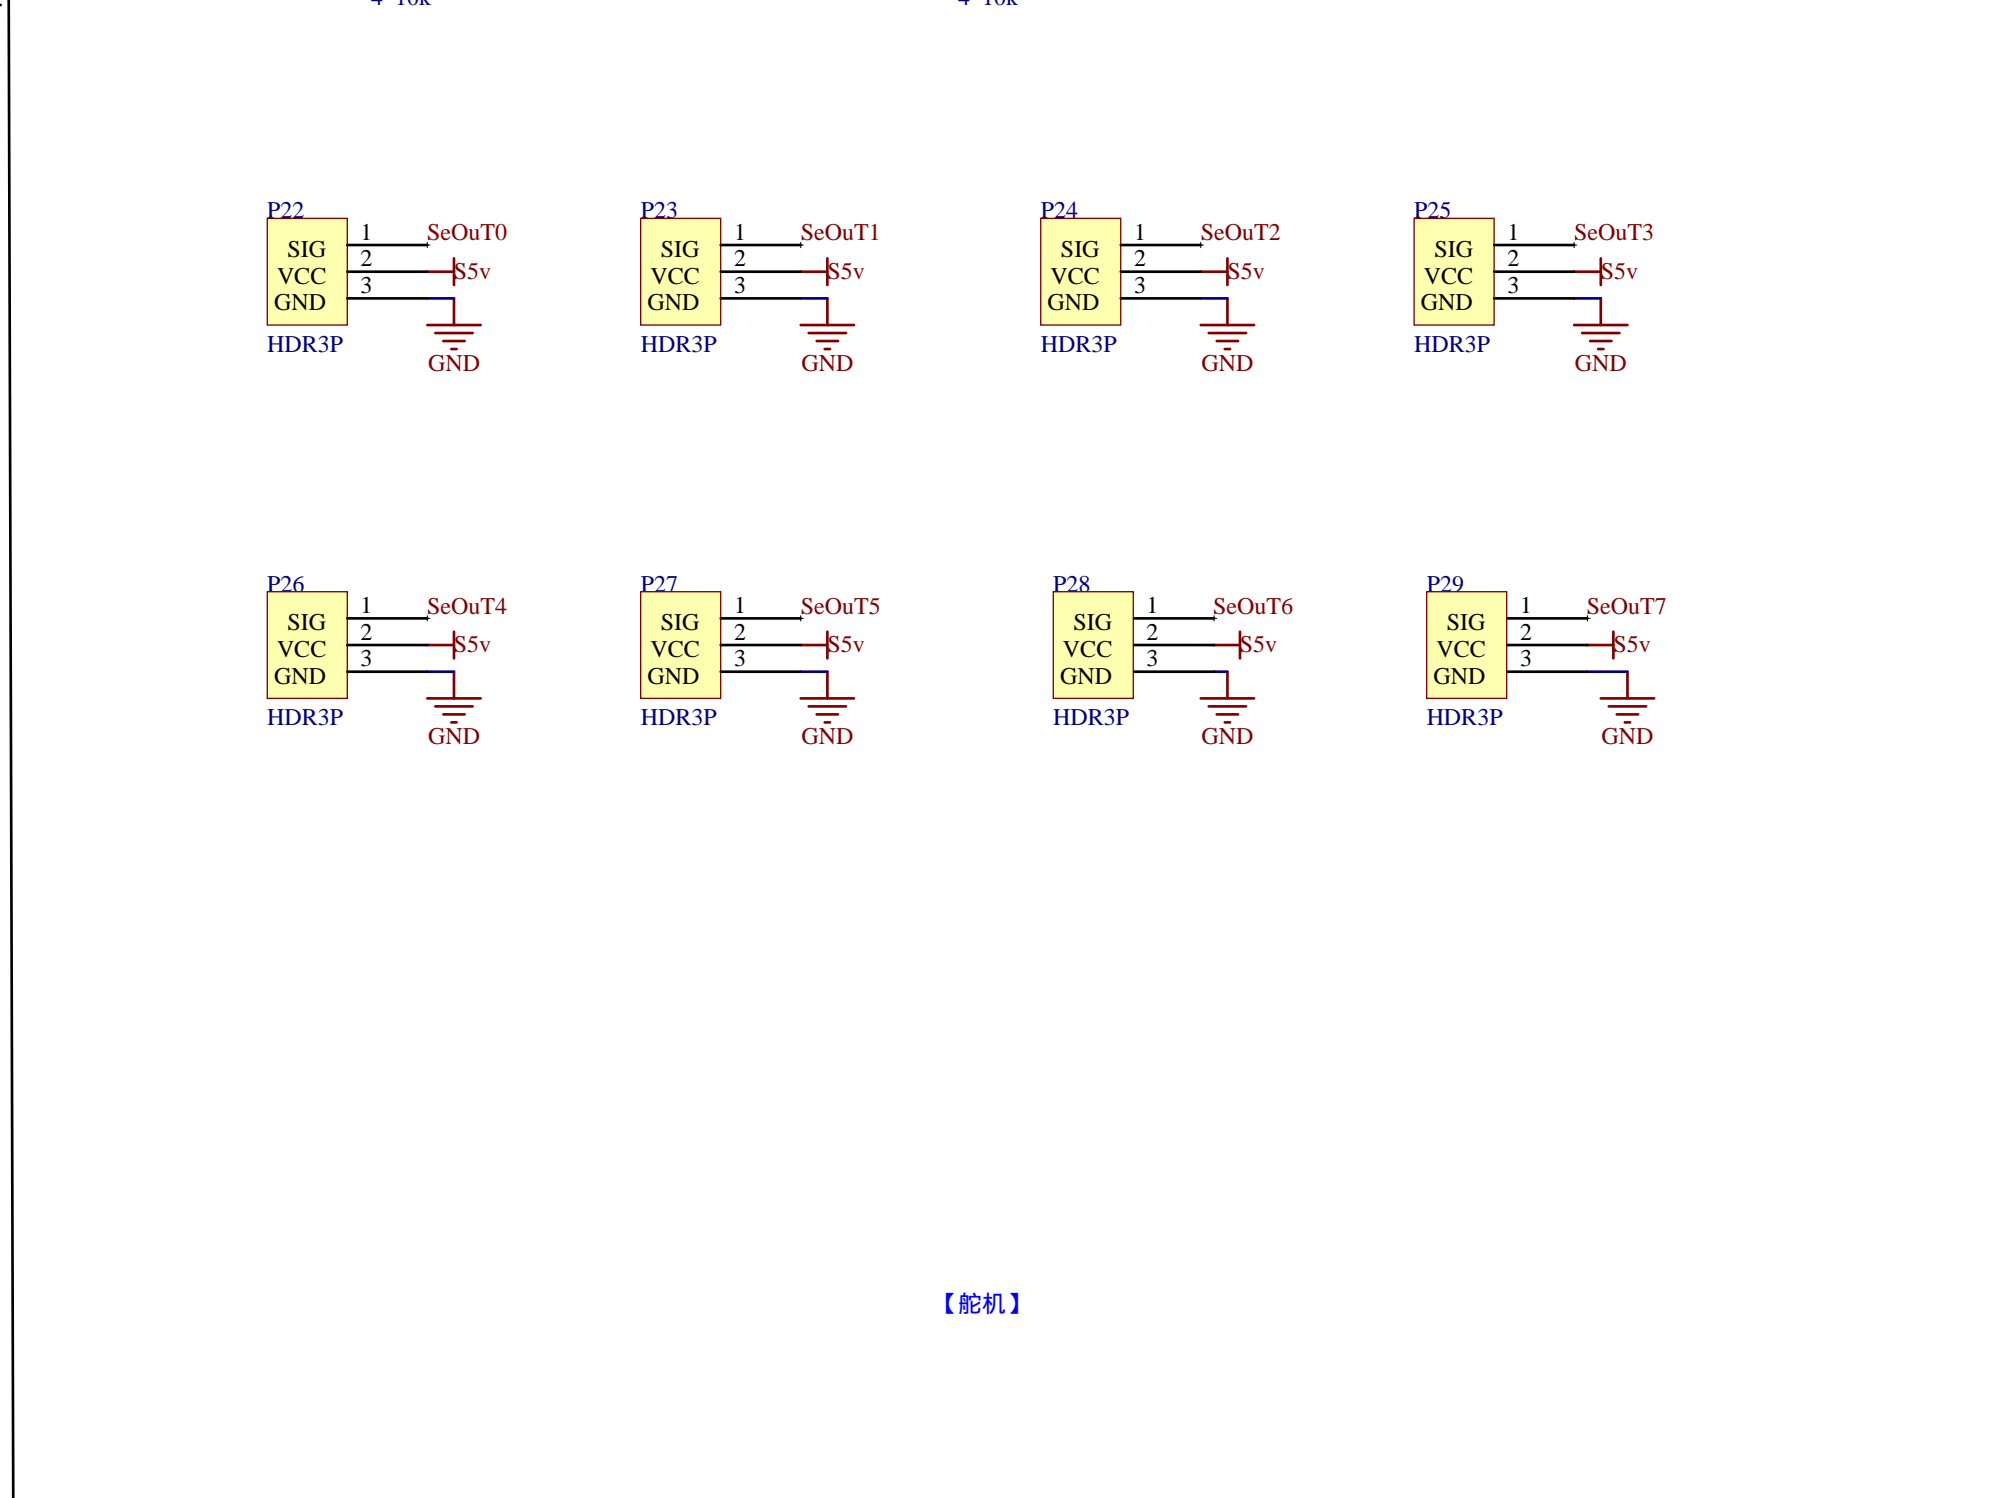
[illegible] 10k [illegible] 10k

P22
SIG
VCC
GND
1
2
3
SeOuT0
S5v
HDR3P
GND

P23
SIG
VCC
GND
1
2
3
SeOuT1
S5v
HDR3P
GND

P24
SIG
VCC
GND
1
2
3
SeOuT2
S5v
HDR3P
GND

P25
SIG
VCC
GND
1
2
3
SeOuT3
S5v
HDR3P
GND

P26
SIG
VCC
GND
1
2
3
SeOuT4
S5v
HDR3P
GND

P27
SIG
VCC
GND
1
2
3
SeOuT5
S5v
HDR3P
GND

P28
SIG
VCC
GND
1
2
3
SeOuT6
S5v
HDR3P
GND

P29
SIG
VCC
GND
1
2
3
SeOuT7
S5v
HDR3P
GND

【舵机】